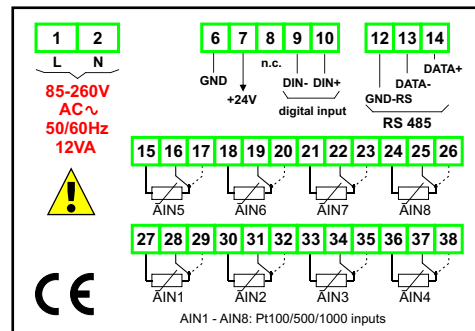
1 2
L N

85-260V
AC∿
50/60Hz
12VA

6 7 8 9 10
GND +24V n.c. DIN- DIN+
digital input

12 13 14
GND-RS DATA- DATA+
RS 485

15 16 17 18 19 20 21 22 23 24 25 26
AIN5 AIN6 AIN7 AIN8

27 28 29 30 31 32 33 34 35 36 37 38
AIN1 AIN2 AIN3 AIN4

CE

AIN1 - AIN8: Pt100/500/1000 inputs